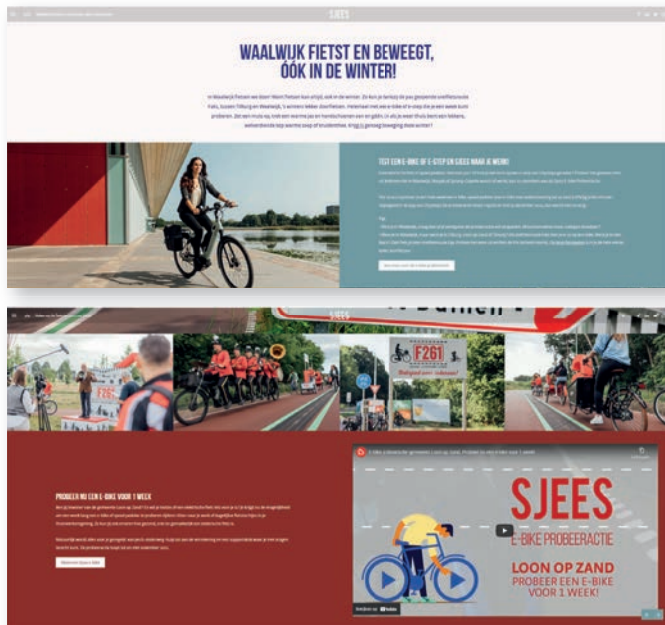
SJEES

WAALWIJK FIETST EN BEWEEGT, ÓÓK IN DE WINTER!

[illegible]

TEST EEN E-BIKE OF E-STEP EN SJEES NAAR JE WERK!

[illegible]

F261

PROBEER NU EEN E-BIKE VOOR 1 WEEK

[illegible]

SJEES
E-BIKE PROBEERACTIE
LOON OP ZAND
PROBEER EEN E-BIKE VOOR 1 WEEK!

F261